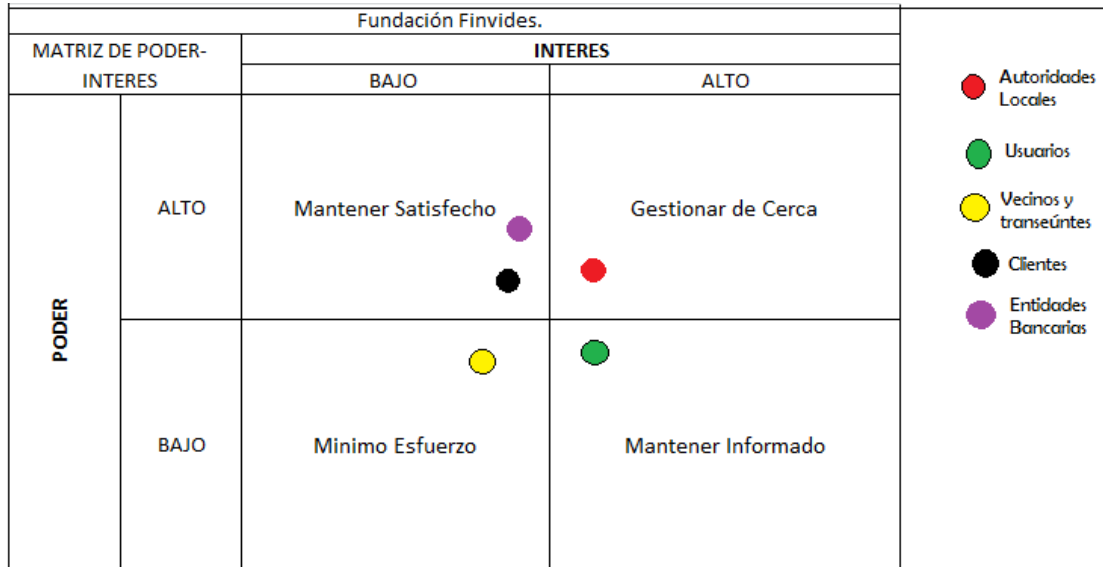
Fundación Finvides.

| MATRIZ DE PODER-INTERES | | INTERES | |
|---|---|---|---|
| | | BAJO | ALTO |
| PODER | ALTO | Mantener Satisfecho | Gestionar de Cerca |
| | BAJO | Minimo Esfuerzo | Mantener Informado |

Autoridades Locales

Usuarios

Vecinos y transeúntes

Clientes

Entidades Bancarias